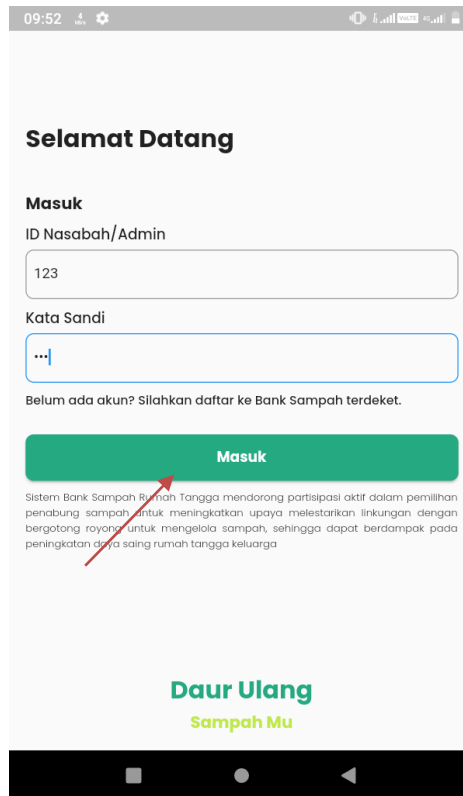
09:52

Selamat Datang

Masuk

ID Nasabah/Admin

123

Kata Sandi

•••

Belum ada akun? Silahkan daftar ke Bank Sampah terdeket.

Masuk

Sistem Bank Sampah Rumah Tangga mendorong partisipasi aktif dalam pemilihan penabung sampah untuk meningkatkan upaya melestarikan linkungan dengan bergotong royong untuk mengelola sampah, sehingga dapat berdampak pada peningkatan daya saing rumah tangga keluarga

Daur Ulang

Sampah Mu